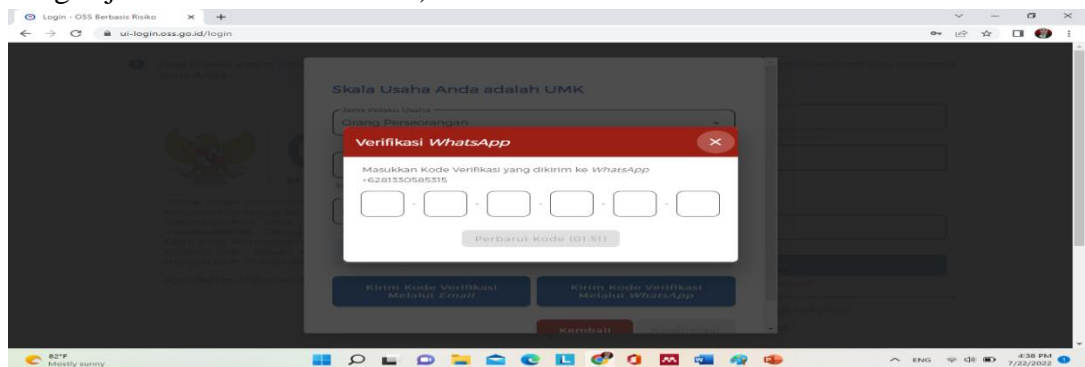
Login - OSS Berbasis Risiko

ui-login.oss.go.id/login

Skala Usaha Anda adalah UMK

Jenis Pelaku Usaha

Orang Perseorangan

Verifikasi WhatsApp

Masukkan Kode Verifikasi yang dikirim ke WhatsApp +6281330585315

Perbarui Kode (01:51)

Kirim Kode Verifikasi Melalui Email

Kirim Kode Verifikasi Melalui WhatsApp

Kembali

82°F
Mostly sunny

ENG

4:38 PM
7/22/2022